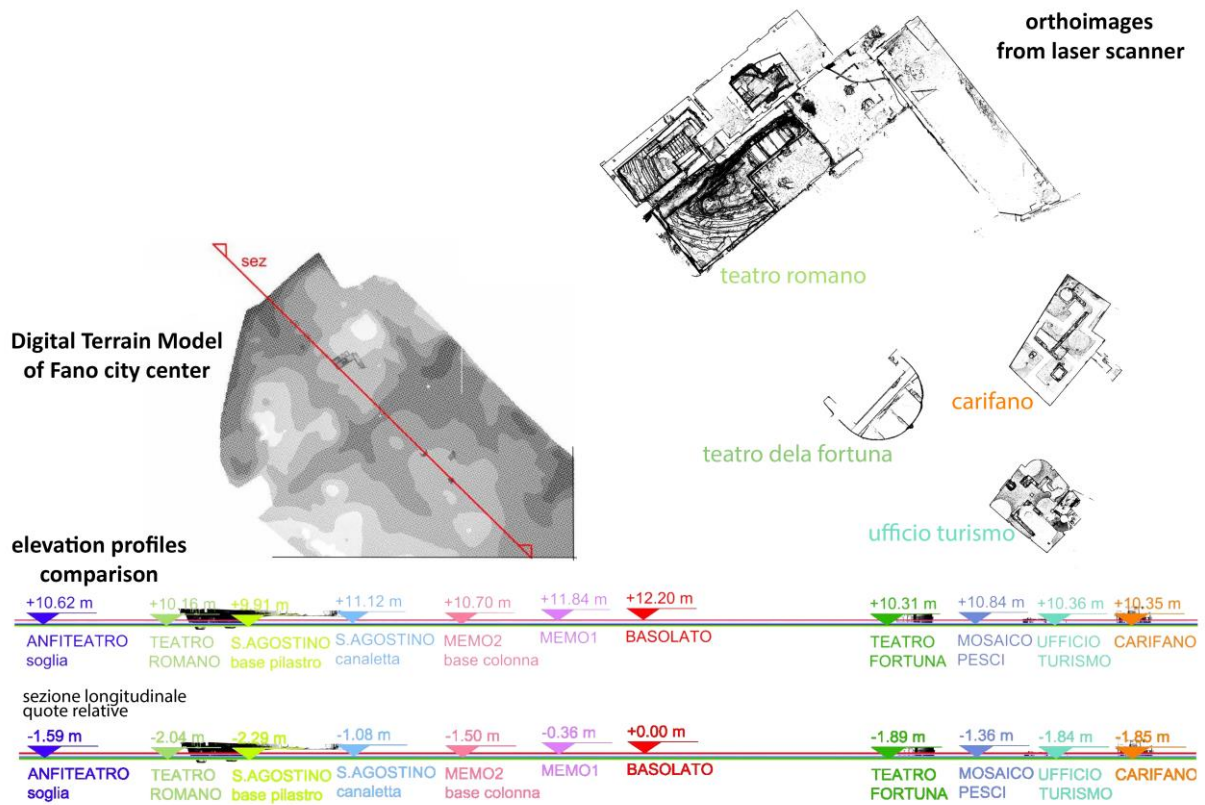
orthoimages from laser scanner

sez

teatro romano

Digital Terrain Model of Fano city center

carifano

teatro dela fortuna

ufficio turismo

elevation profiles comparison

+10.62 m ANFITEATRO soglia
+10.16 m TEATRO ROMANO
+9.91 m S.AGOSTINO base pilastro
+11.12 m S.AGOSTINO canaletta
+10.70 m MEMO2 base colonna
+11.84 m MEMO1
+12.20 m BASOLATO
+10.31 m TEATRO FORTUNA
+10.84 m MOSAICO PESCI
+10.36 m UFFICIO TURISMO
+10.35 m CARIFANO

sezione longitudinale quote relative

-1.59 m ANFITEATRO soglia
-2.04 m TEATRO ROMANO
-2.29 m S.AGOSTINO base pilastro
-1.08 m S.AGOSTINO canaletta
-1.50 m MEMO2 base colonna
-0.36 m MEMO1
+0.00 m BASOLATO
-1.89 m TEATRO FORTUNA
-1.36 m MOSAICO PESCI
-1.84 m UFFICIO TURISMO
-1.85 m CARIFANO